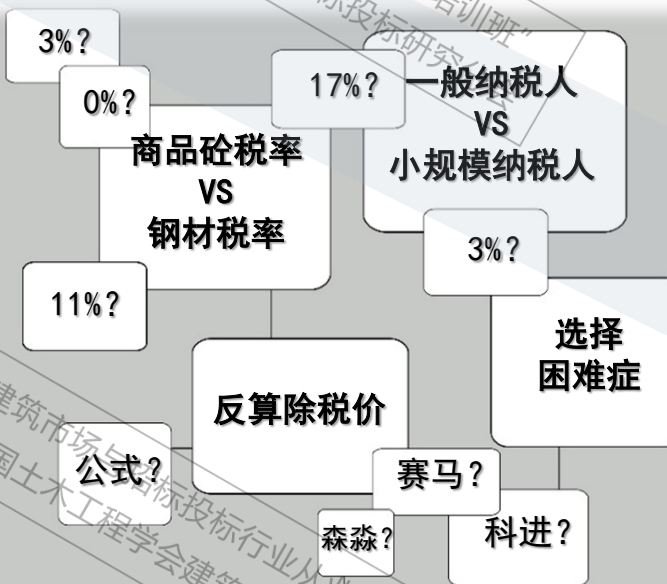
3%？

0%？

商品砼税率
VS
钢材税率

17%？

一般纳税人
VS
小规模纳税人

3%？

11%？

选择
困难症

反算除税价

公式？

赛马？

森淼？

科进？

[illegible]标投标研究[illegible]培训班”

建筑市场与招标投标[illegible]

国土木工程学会建筑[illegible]招标投标行业从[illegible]